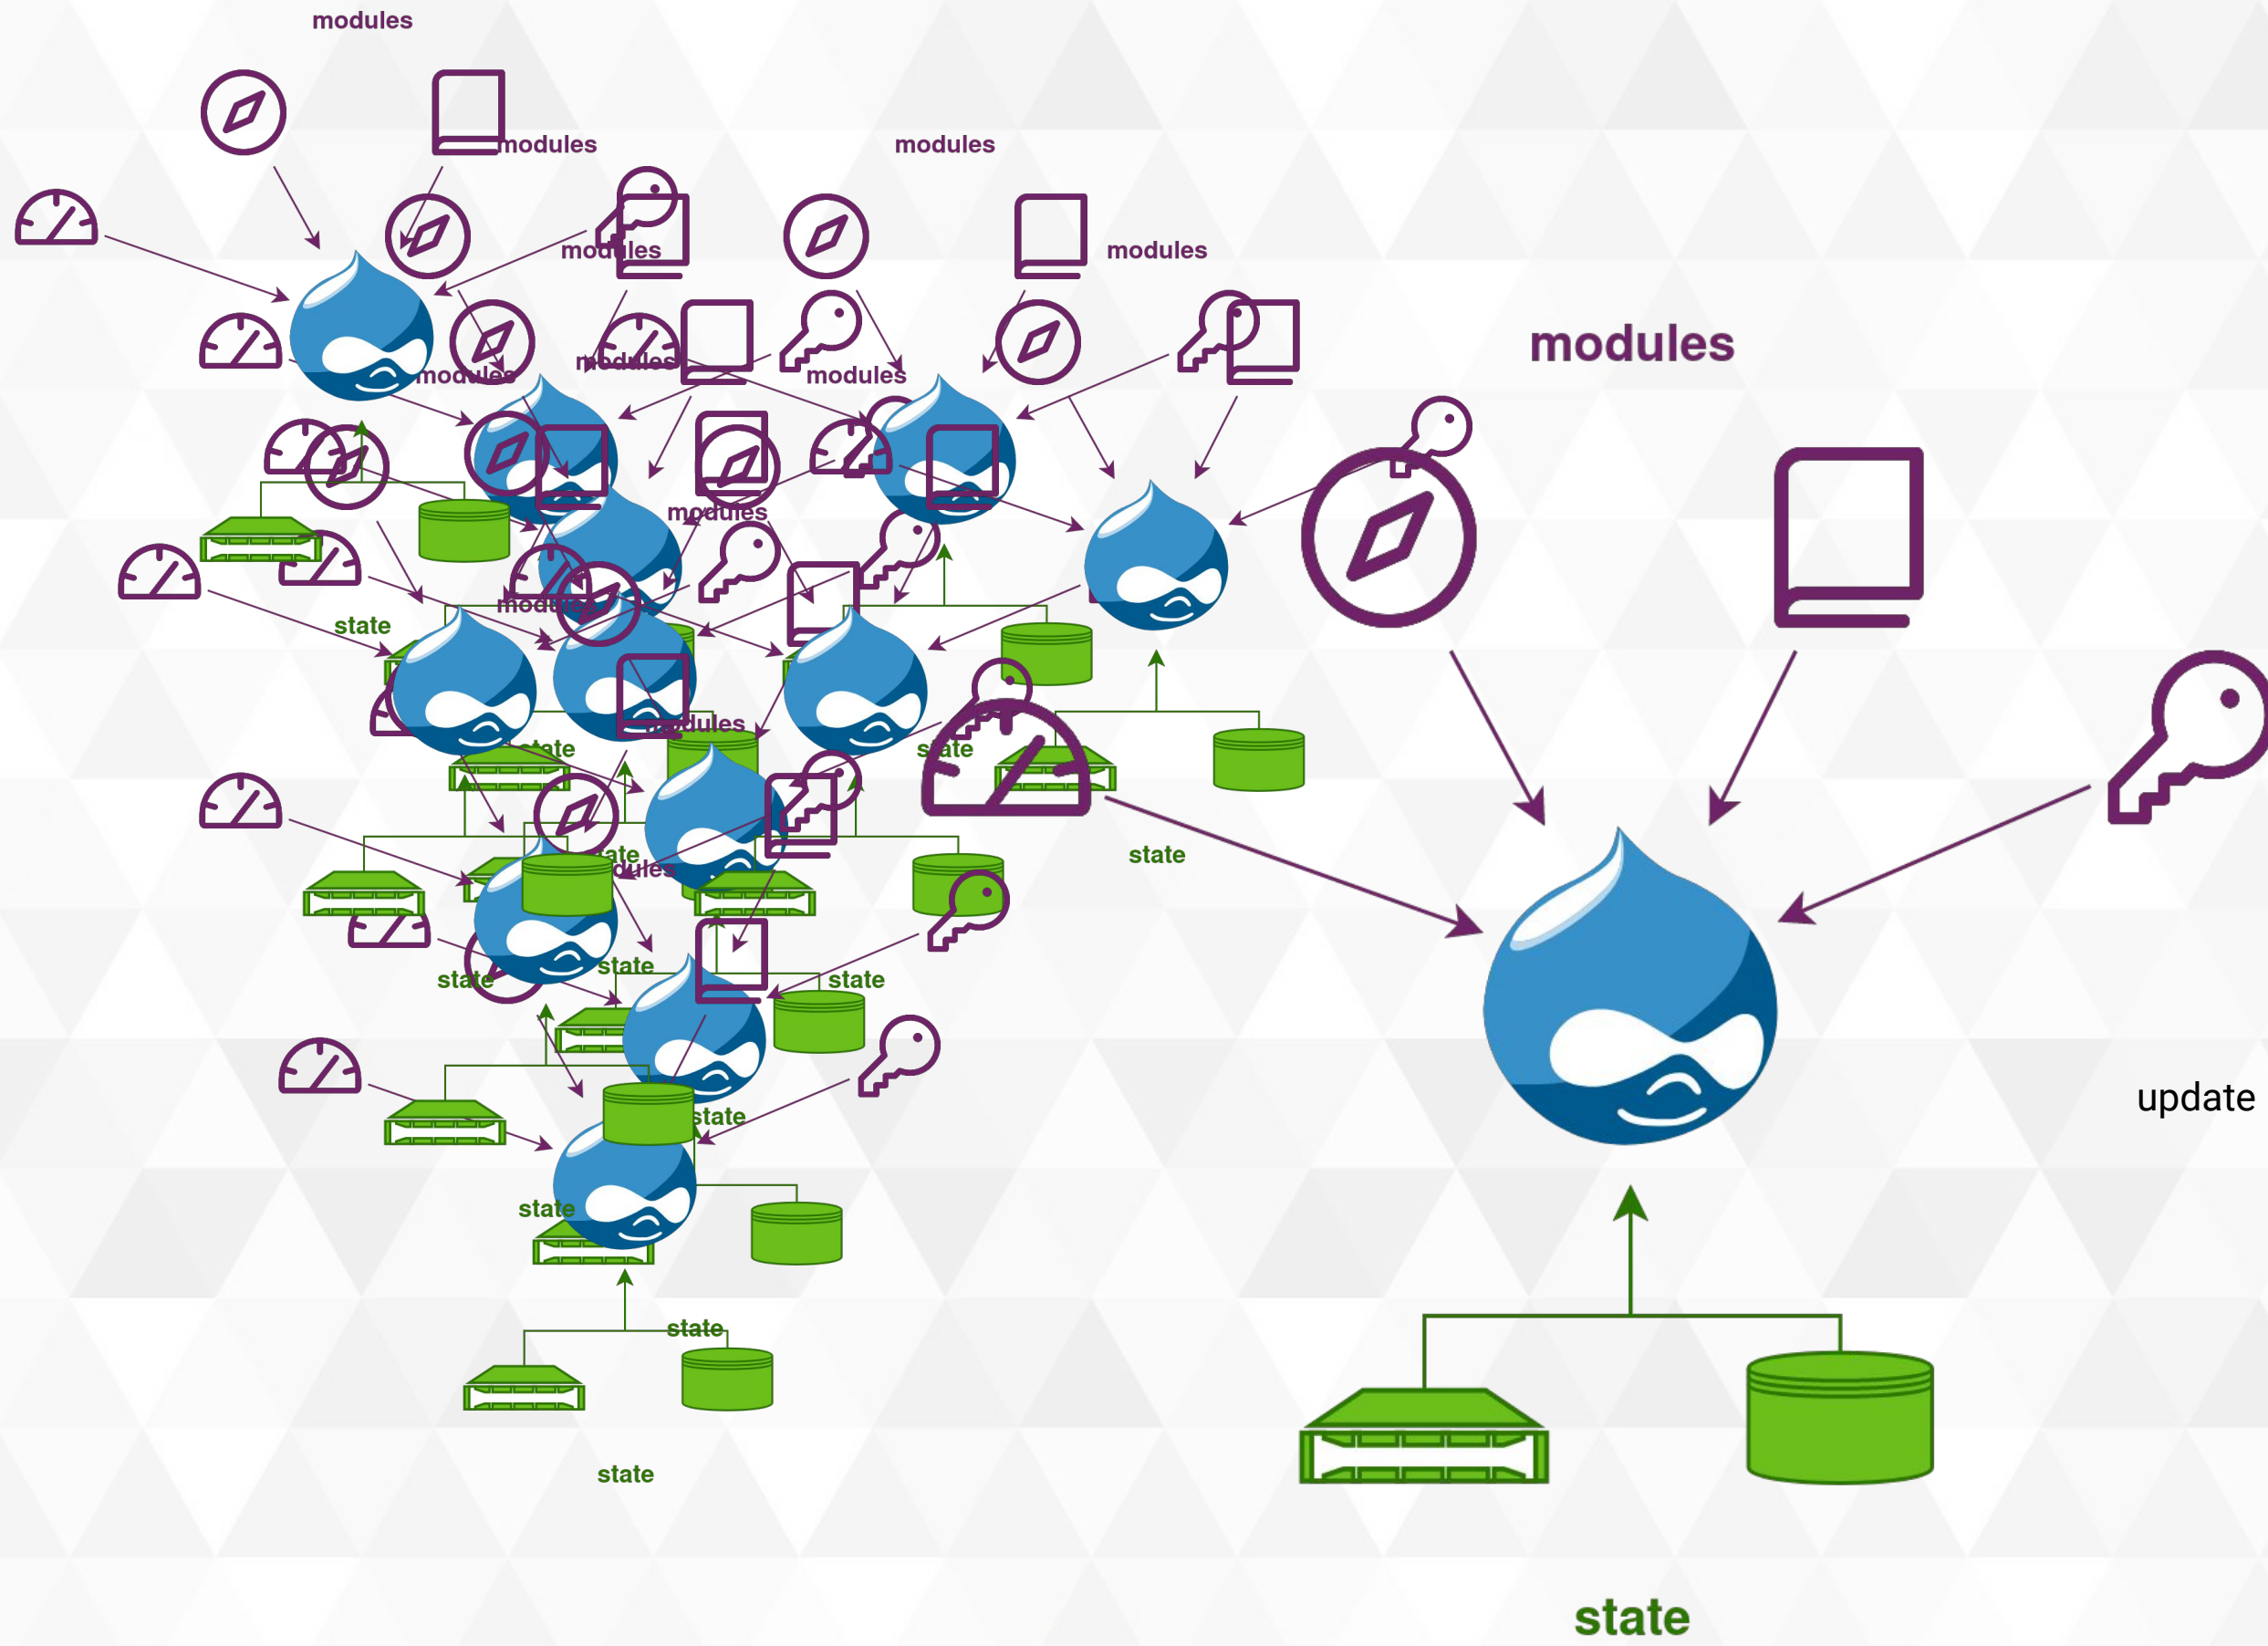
modules

modules

modules

modules

modules

modules

modules

modules

modules

modules

modules

state

state

state

state

state

state

state

state

state

state

state

state

modules

update

state